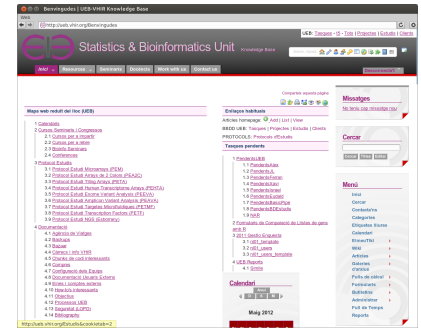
Benvinguda/es | UEB-VHIR Knowledge Base

http://ueb.vhir.org/Benvinguda/es

UEB: Tasques - IS - Tots | Projectes | Estudis | Clients

Statistics & Bioinformatics Unit

Inici Recursos Seminaris Docencia Work with us Contact us

Comparteix aquesta pàgina

Mapa web rebuilt del lloc (UEB)

1 Calendaris
2 Cursos Seminaris i Congressos
2.1 Cursos per a impartir
2.2 Cursos per a rebre
2.3 Events Seminaris
2.4 Conferences
3 Protocol Estudis
3.1 Protocol Estudi Microarrays (PEM)
3.2 Protocol Estudi Arrays de 2 Colors (PEA2C)
3.3 Protocol Estudi Tiling Arrays (PETA)
3.4 Protocol Estudi Human Transcriptome Arrays (PEHTA)
3.5 Protocol Estudi Exome Variant Analysis (PEEVA)
3.6 Protocol Estudi Amplicon Variant Analysis (PEAVA)
3.7 Protocol Estudi Targeted Bisulfite Regions (PETBR)
3.8 Protocol Estudi Transcription Factors (PETF)
3.9 Protocol Estudi NGS (Genomic)
4 Documentació
4.1 Agenda de Visites
4.2 Backups
4.3 Baccas
4.4 Camera i Info VHIR
4.5 Chart de colors/intranets
4.6 Compres
4.7 Configuració dels Equips
4.8 Documentació Usuaris Externs
4.9 Eines i consells externs
4.10 How-to's Interessants
4.11 Objectius
4.12 Processos UEB
4.13 Seguretat & DPD
4.14 Bibliography

Enllaços habituals
Articles homepage: Add | List | View
BBDD UEB: Tasques | Projectes | Estudis | Clients
PROTOCOLS: Protocols d'Estudis

Tasques pendents
1 PendentsUEB
1.1 PendentsAlex
1.2 PendentsA
1.3 PendentsFerran
1.4 PendentsLluis
1.5 PendentsMiriam
1.6 PendentsRicard
1.7 PendentsSanchez
1.8 PendentsToni
1.9 PendentsUEBResults
1.10 NAR
2 Formulario de Comparació de Llistes de gens amb R
3 2011 Gestió Enquesta
3.1 r2011_template
3.2 r201_users
3.3 r2011_users_template
4 UEB Reports
4.1 Smile

Calendar
Maig 2012

Missatges
No tens cap missatge nou

Cercar

Menú
Inici
Cercar
Contacte
Categories
Etiquetes Icona
Calendari
Fòrums
Wiki
Articles
Galeries d'imatges
Fulls de càlcul
Formularis
Butlletins
Administrar
Full de Temps
Reports

http://ueb.vhir.org/Estudis&cookietab=2